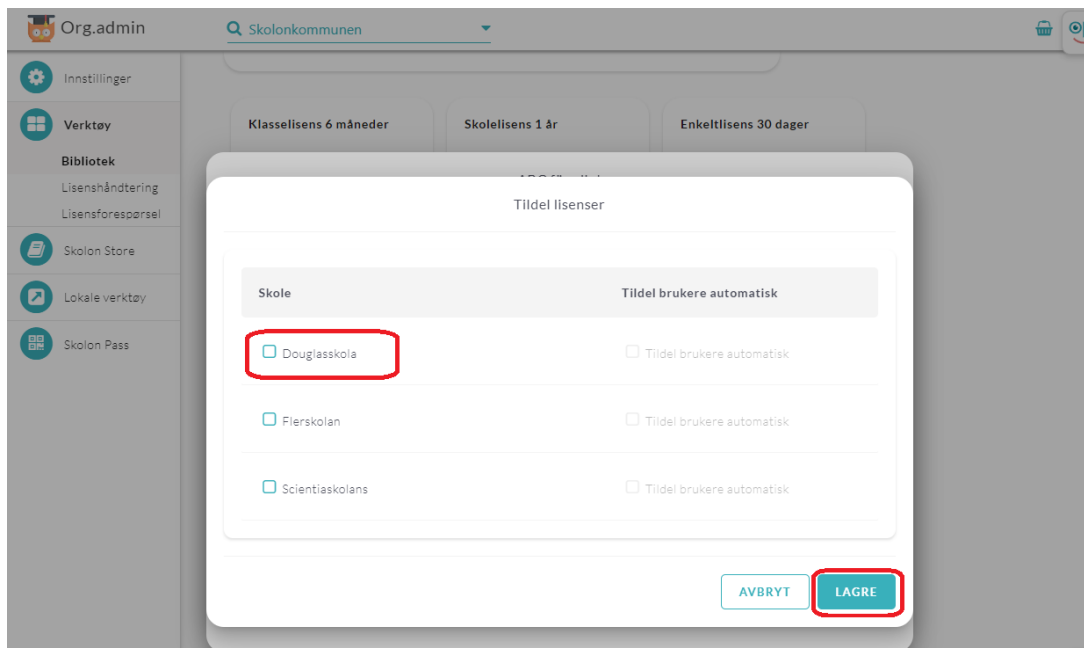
Org.admin

Skolonkommunen

Innstillinger

Verktøy

Bibliotek

Lisenshåndtering

Lisensforespørsel

Skolon Store

Lokale verktøy

Skolon Pass

Klasselisens 6 måneder

Skolelisens 1 år

Enkeltlisens 30 dager

Tildel lisenser

| Skole | Tildel brukere automatisk |
|---|---|
| Douglasskola | Tildel brukere automatisk |
| Flerskolan | Tildel brukere automatisk |
| Scientiaskolans | Tildel brukere automatisk |

AVBRYT

LAGRE